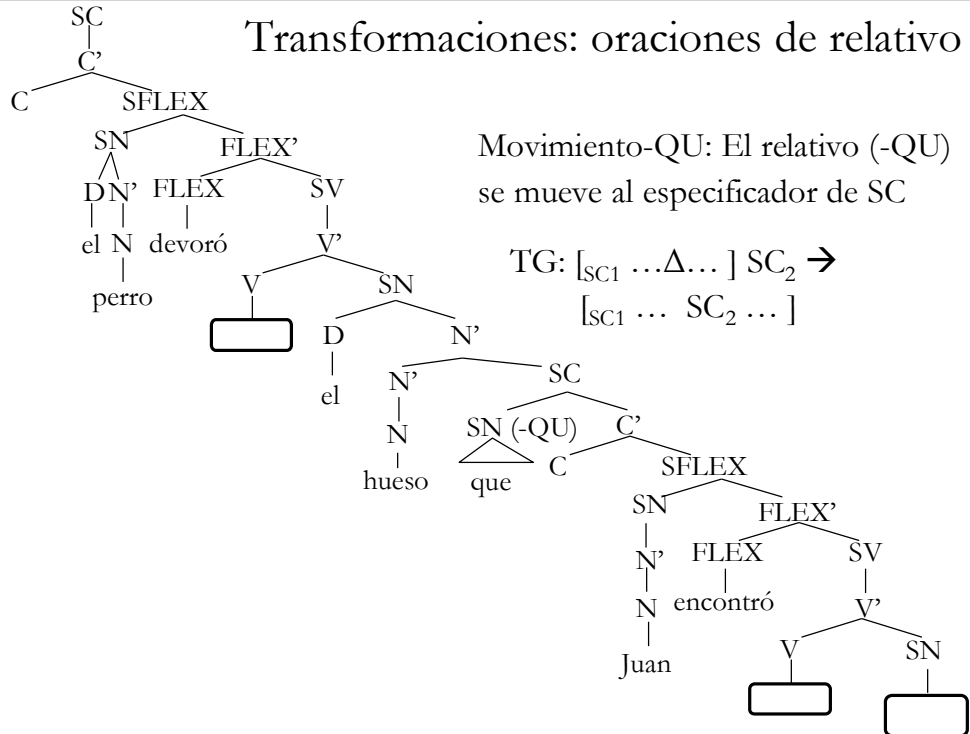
Transformaciones: oraciones de relativo

Movimiento-QU: El relativo (-QU) se mueve al especificador de SC

TG: $[_{SC1} \ldots \Delta \ldots ]$ $SC_2 \rightarrow$ $[_{SC1} \ldots SC_2 \ldots ]$

SC
C'
C
SFLEX
SN
FLEX'
D
N'
FLEX
SV
el
N
devoró
V'
perro
V
SN
D
N'
el
N'
SC
N
SN (-QU)
C'
hueso
que
C
SFLEX
SN
FLEX'
N'
FLEX
SV
N
encontró
V'
Juan
V
SN